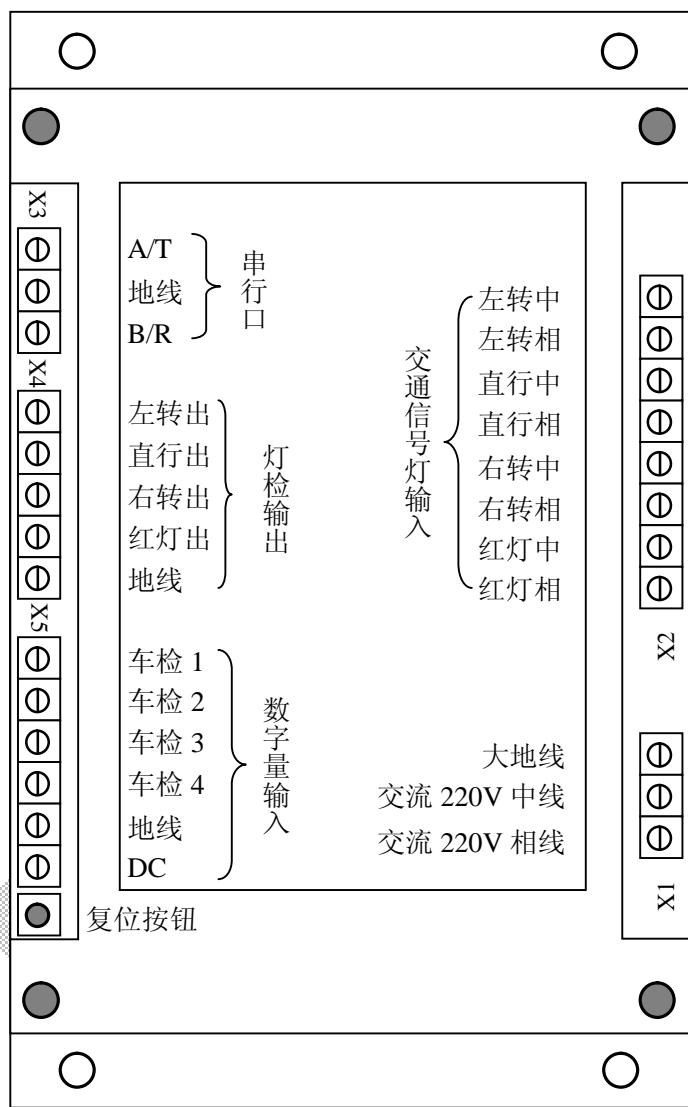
X3

A/T
地线
B/R

串行口

X4

左转出
直行出
右转出
红灯出
地线

灯检输出

X5

车检 1
车检 2
车检 3
车检 4
地线
DC

数字量输入

复位按钮

交通信号灯输入

左转中
左转相
直行中
直行相
右转中
右转相
红灯中
红灯相

X2

大地线
交流 220V 中线
交流 220V 相线

X1